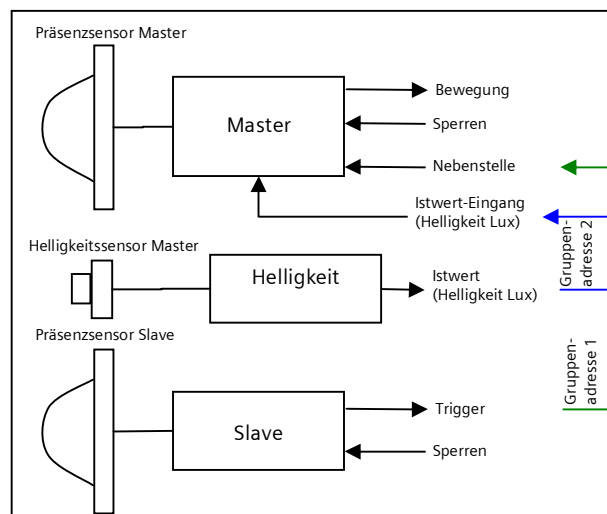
Präsenzsensor Master

Master

Bewegung

Sperren

Nebenstelle

Istwert-Eingang (Helligkeit Lux)

Helligkeitssensor Master

Helligkeit

Istwert (Helligkeit Lux)

Gruppen-adresse 2

Präsenzsensor Slave

Gruppen-adresse 1

Slave

Trigger

Sperren